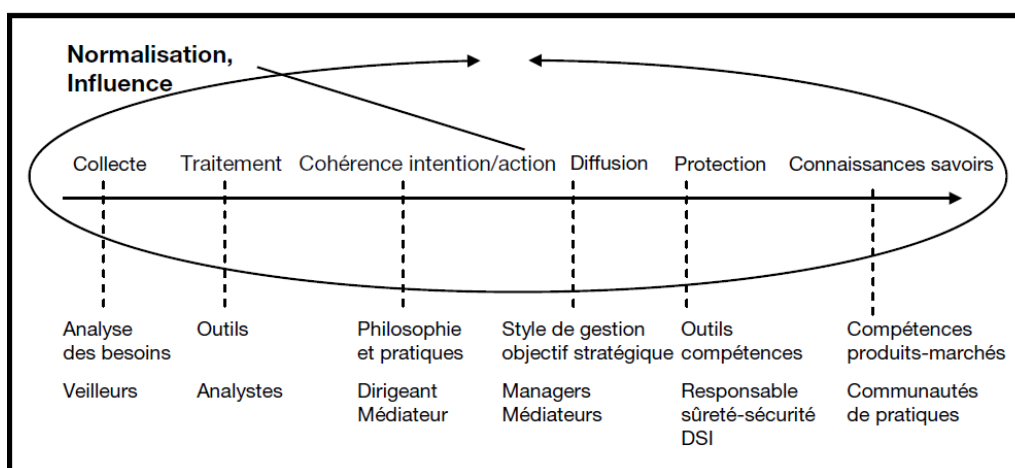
Normalisation, Influence

Collecte

Traitement

Cohérence intention/action

Diffusion

Protection

Connaissances savoirs

Analyse des besoins

Veilleurs

Outils

Analystes

Philosophie et pratiques

Dirigeant Médiateur

Style de gestion objectif stratégique

Managers Médiateurs

Outils compétences

Responsable sûreté-sécurité DSI

Compétences produits-marchés

Communautés de pratiques